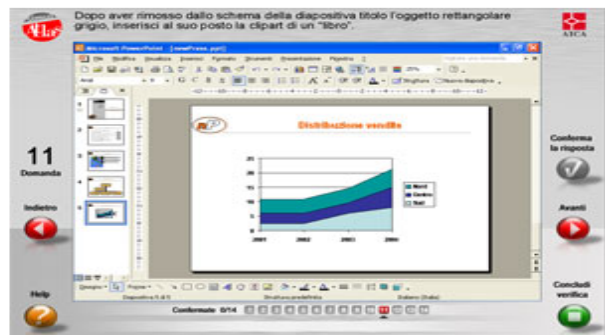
Dopo aver rimosso dallo schema della diapositiva titolo l'oggetto rettangolare grigio, inserisci al suo posto la clipart di un "libro".

AICA

Microsoft PowerPoint - [newPress.ppt]

File Modifica Visualizza Inserisci Formato Strumenti Presentazione Finestra ?

Distribuzione vendite

| 25 |
|---|
| 20 |
| 15 |
| 10 |
| 5 |
| 0 |

2001 2002 2003 2004

Nord
Centro
Sud

11
Domanda

Indietro

Conferma la risposta

Avanti

Help

Confermate 0/14

Concludi verifica